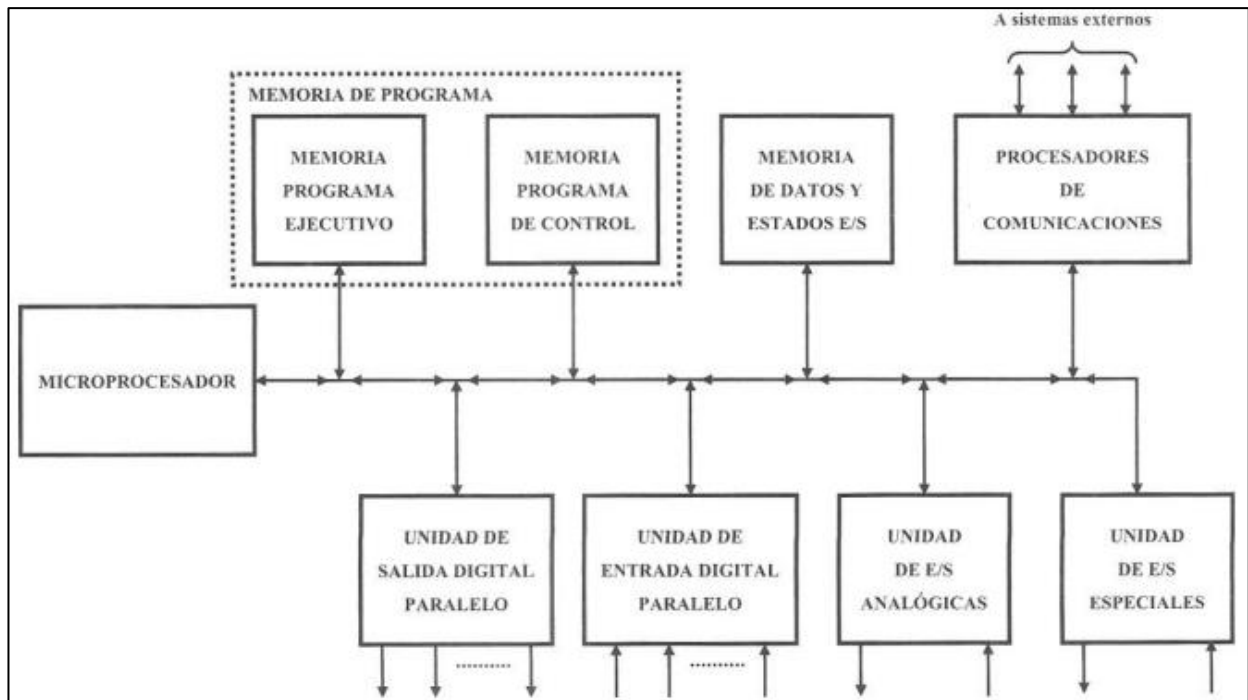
A sistemas externos

MEMORIA DE PROGRAMA

MEMORIA PROGRAMA EJECUTIVO

MEMORIA PROGRAMA DE CONTROL

MEMORIA DE DATOS Y ESTADOS E/S

PROCESADORES DE COMUNICACIONES

MICROPROCESADOR

UNIDAD DE SALIDA DIGITAL PARALELO

UNIDAD DE ENTRADA DIGITAL PARALELO

UNIDAD DE E/S ANALÓGICAS

UNIDAD DE E/S ESPECIALES